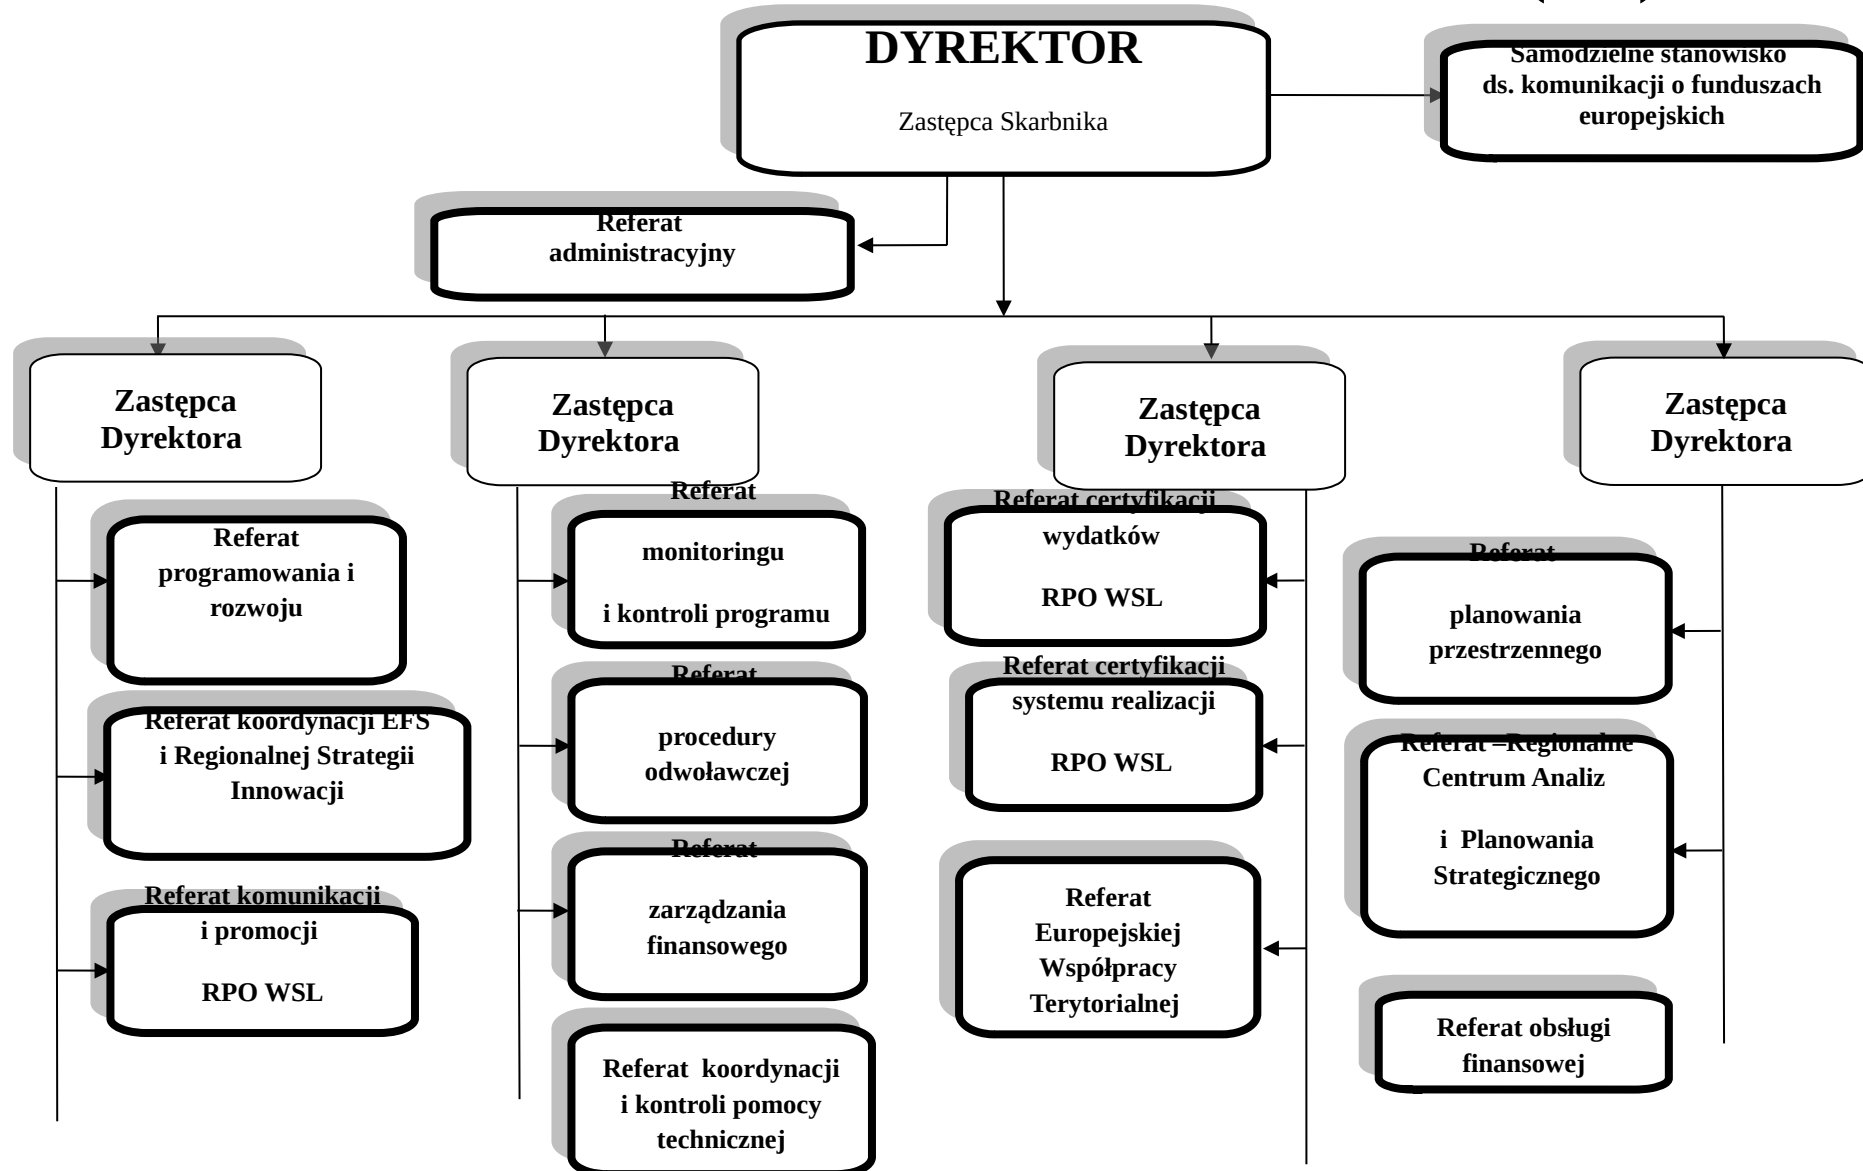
DYREKTOR

Zastępca Skarbnika

Samodzielne stanowisko ds. komunikacji o funduszach europejskich

Referat administracyjny

Zastępca Dyrektora

Referat programowania i rozwoju

Referat koordynacji EFS i Regionalnej Strategii Innowacji

Referat komunikacji i promocji

RPO WSL

Zastępca Dyrektora

Referat

monitoringu

i kontroli programu

Referat

procedury odwoławczej

Referat

zarządzania finansowego

Referat koordynacji i kontroli pomocy technicznej

Zastępca Dyrektora

Referat certyfikacji wydatków

RPO WSL

Referat certyfikacji systemu realizacji

RPO WSL

Referat Europejskiej Współpracy Terytorialnej

Zastępca Dyrektora

Referat

planowania przestrzennego

Referat –Regionalne Centrum Analiz

i Planowania Strategicznego

Referat obsługi finansowej